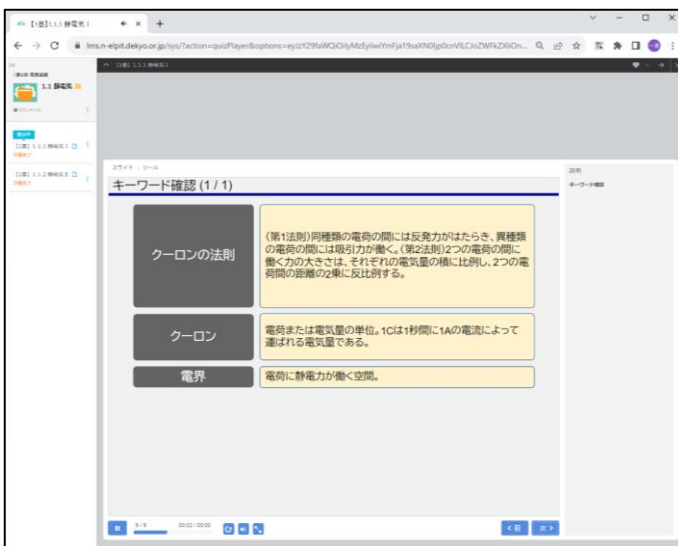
【1章】1.1.1 静電気 1

lms.n-elpit.dekyo.or.jp/sys/?action=quizPlayer&options=eyJzY29faWQiOilyMzEyliwiYmFja19saXN0Ijp0cnVlLCJoZWFkZXIiOn...

【1章】1.1.1 静電気 1

第1章 電気基礎

1.1 静電気

【1章】1.1.1 静電気 1

【1章】1.1.2 静電気 2

スライド ツール

キーワード確認 (1 / 1)

説明

キーワード確認

クーロンの法則

(第1法則)同種類の電荷の間には反発力がはたらき、異種類の電荷の間には吸引力が働く。(第2法則)2つの電荷の間に働く力の大きさは、それぞれの電気量の積に比例し、2つの電荷間の距離の2乗に反比例する。

クーロン

電荷または電気量の単位。1Cは1秒間に1Aの電流によって運ばれる電気量である。

電界

電荷に静電力が働く空間。

5 / 5

00:02 / 00:00

< 前

次 >